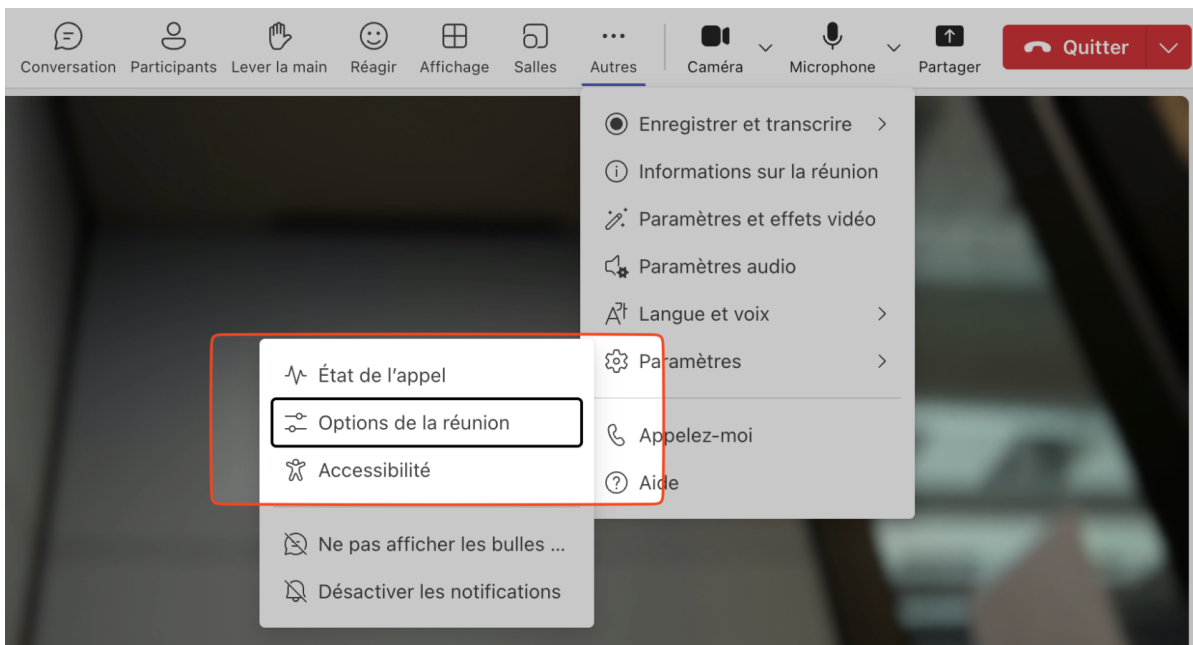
Conversation Participants Lever la main Réagir Affichage Salles Autres Caméra Microphone Partager Quitter

Enregistrer et transcrire
Informations sur la réunion
Paramètres et effets vidéo
Paramètres audio
Langue et voix
Paramètres
Appelez-moi
Aide

État de l'appel
Options de la réunion
Accessibilité
Ne pas afficher les bulles ...
Désactiver les notifications